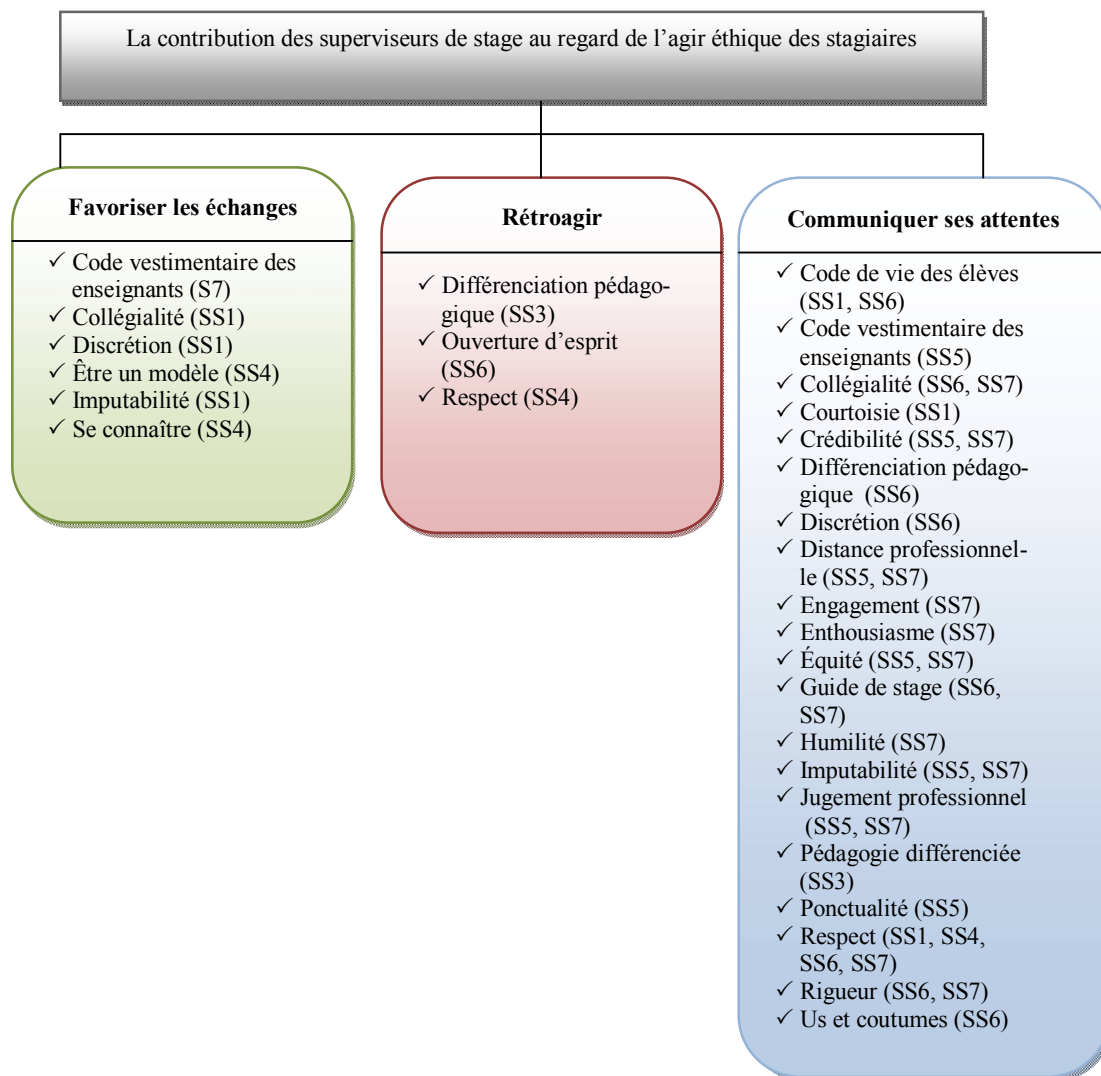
La contribution des superviseurs de stage au regard de l'agir éthique des stagiaires

Favoriser les échanges

✓ Code vestimentaire des enseignants (S7)
✓ Collégialité (SS1)
✓ Discrétion (SS1)
✓ Être un modèle (SS4)
✓ Imputabilité (SS1)
✓ Se connaître (SS4)

Rétroagir

✓ Différenciation pédagogique (SS3)
✓ Ouverture d'esprit (SS6)
✓ Respect (SS4)

Communiquer ses attentes

✓ Code de vie des élèves (SS1, SS6)
✓ Code vestimentaire des enseignants (SS5)
✓ Collégialité (SS6, SS7)
✓ Courtoisie (SS1)
✓ Crédibilité (SS5, SS7)
✓ Différenciation pédagogique (SS6)
✓ Discrétion (SS6)
✓ Distance professionnelle (SS5, SS7)
✓ Engagement (SS7)
✓ Enthousiasme (SS7)
✓ Équité (SS5, SS7)
✓ Guide de stage (SS6, SS7)
✓ Humilité (SS7)
✓ Imputabilité (SS5, SS7)
✓ Jugement professionnel (SS5, SS7)
✓ Pédagogie différenciée (SS3)
✓ Ponctualité (SS5)
✓ Respect (SS1, SS4, SS6, SS7)
✓ Rigueur (SS6, SS7)
✓ Us et coutumes (SS6)